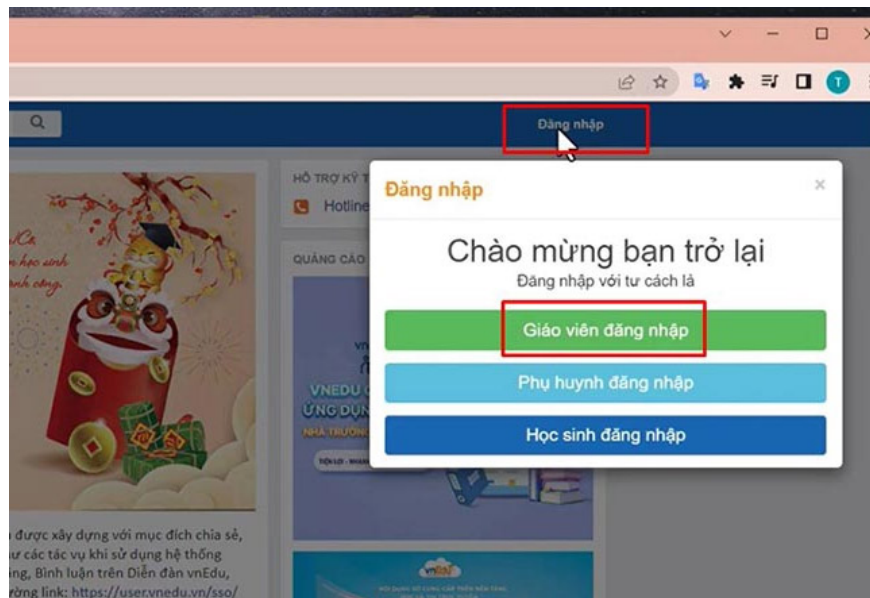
Đăng nhập

HỖ TRỢ KỸ T

Hotline

QUẢNG CÁO

Đăng nhập

×

Chào mừng bạn trở lại

Đăng nhập với tư cách là

Giáo viên đăng nhập

Phụ huynh đăng nhập

Học sinh đăng nhập

VNEDU

ỨNG DỤNG

NHÀ TRƯỜNG

vnEdu

được xây dựng với mục đích chia sẻ, ư các tác vụ khi sử dụng hệ thống ing, Bình luận trên Diễn đàn vnEdu, ờng link: https://user.vnedu.vn/sso/